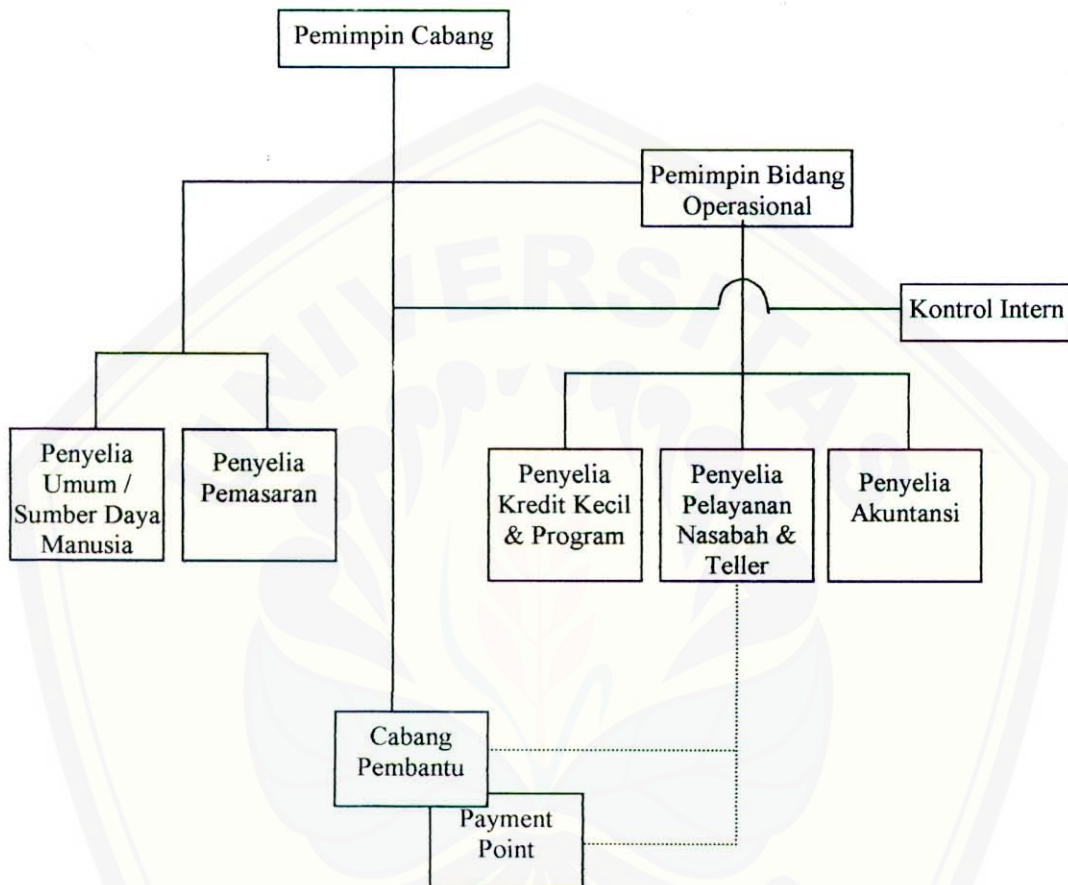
Pemimpin Cabang

Pemimpin Bidang Operasional

Kontrol Intern

Penyelia Umum / Sumber Daya Manusia

Penyelia Pemasaran

Penyelia Kredit Kecil & Program

Penyelia Pelayanan Nasabah & Teller

Penyelia Akuntansi

Cabang Pembantu

Payment Point